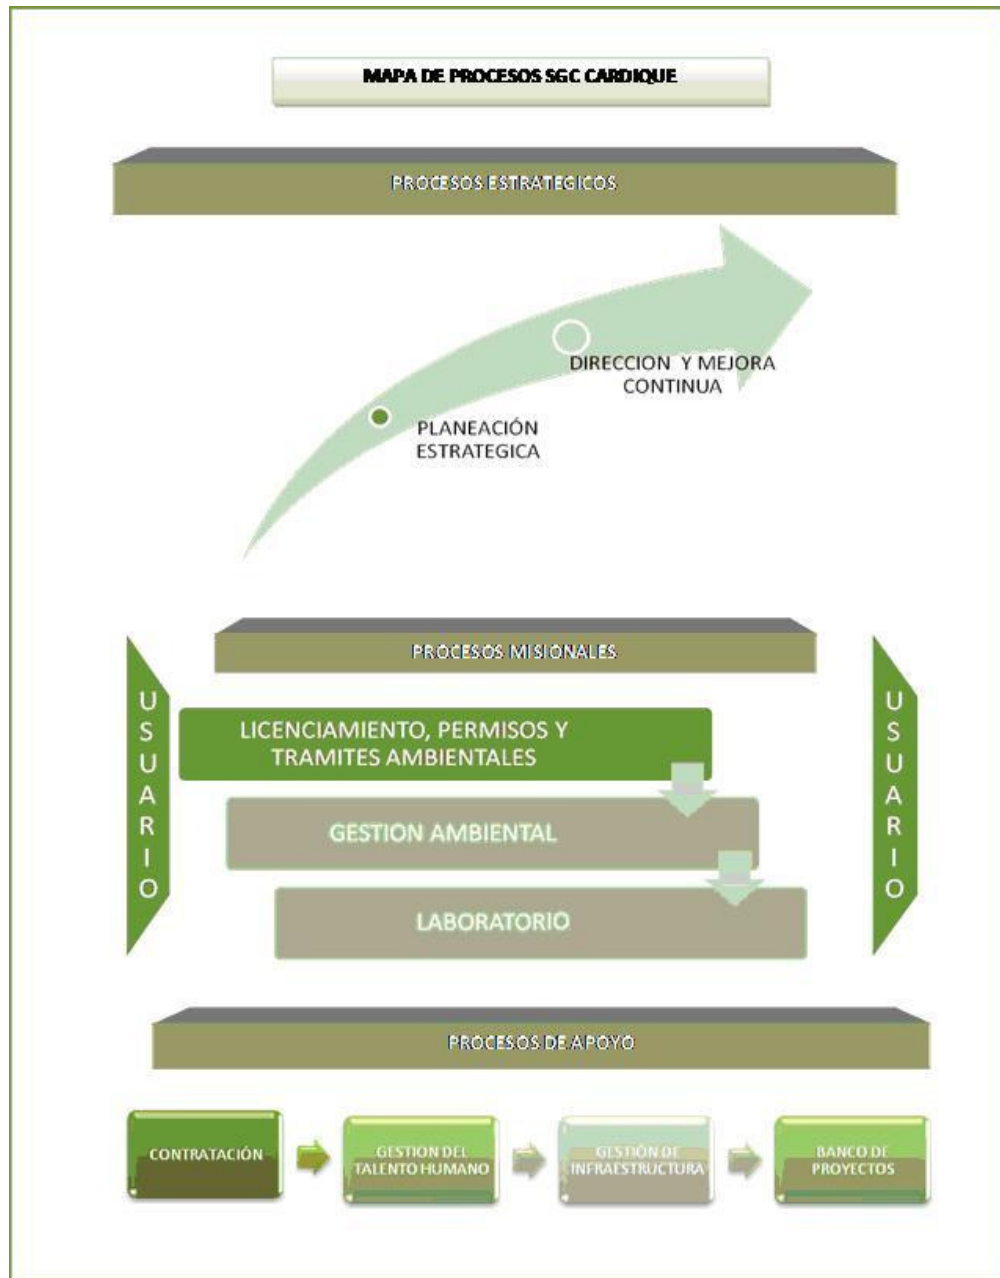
MAPA DE PROCESOS SGC CARDIQUE

PROCESOS ESTRATEGICOS

DIRECCION Y MEJORA CONTINUA

PLANEACIÓN ESTRATEGICA

PROCESOS MISIONALES

U S U A R I O

LICENCIAMIENTO, PERMISOS Y TRAMITES AMBIENTALES

GESTION AMBIENTAL

LABORATORIO

U S U A R I O

PROCESOS DE APOYO

CONTRATACIÓN

GESTION DEL TALENTO HUMANO

GESTIÓN DE INFRAESTRUCTURA

BANCO DE PROYECTOS